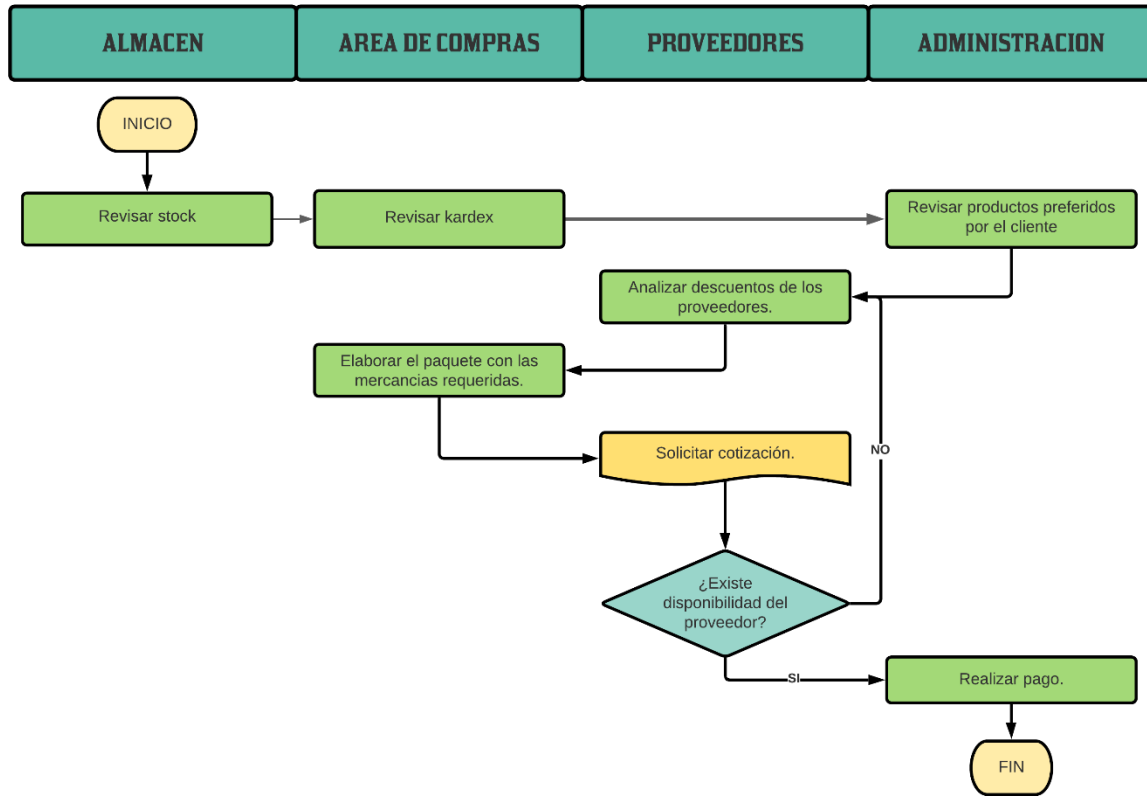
ALMACEN

AREA DE COMPRAS

PROVEEDORES

ADMINISTRACION

INICIO

Revisar stock

Revisar kardex

Revisar productos preferidos por el cliente

Analizar descuentos de los proveedores.

Elaborar el paquete con las mercancias requeridas.

Solicitar cotización.

NO

¿Existe disponibilidad del proveedor?

SI

Realizar pago.

FIN